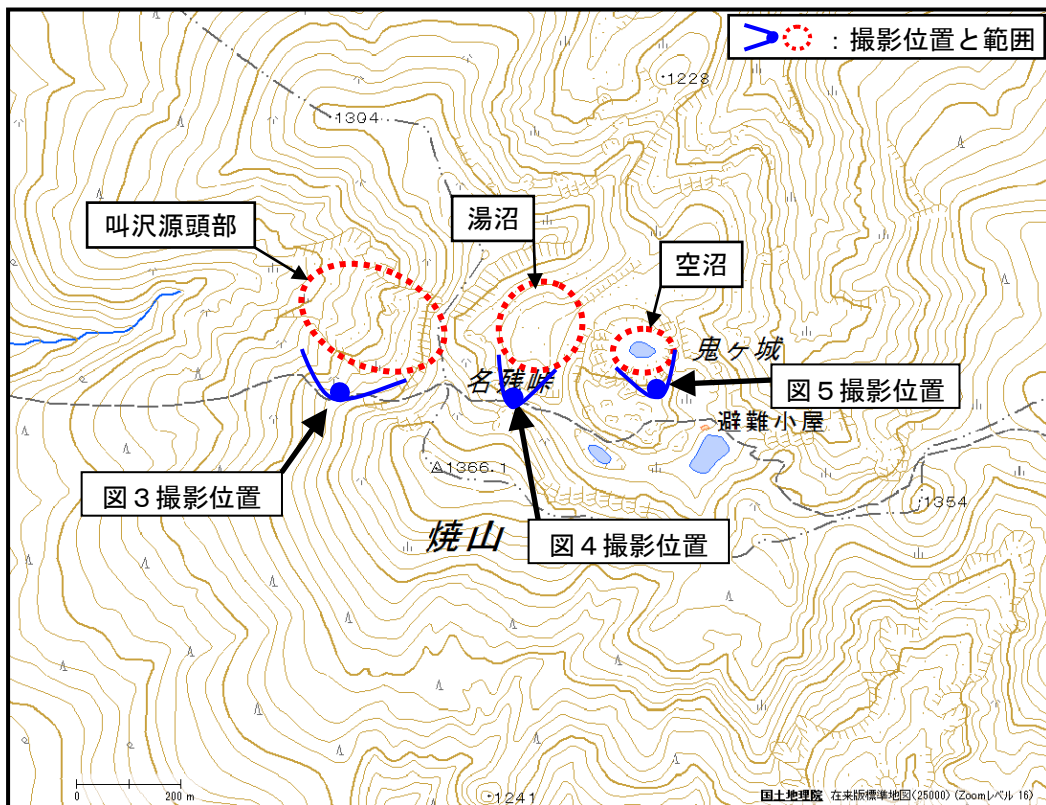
：撮影位置と範囲

1228

1304

叫沢源頭部

湯沼

空沼

鬼ヶ城

名残峠

図５撮影位置

避難小屋

△1366.1

図３撮影位置

1354

焼山

図４撮影位置

0

200 m

1241

国土地理院 在来版標準地図(25000) (Zoomレベル 16)